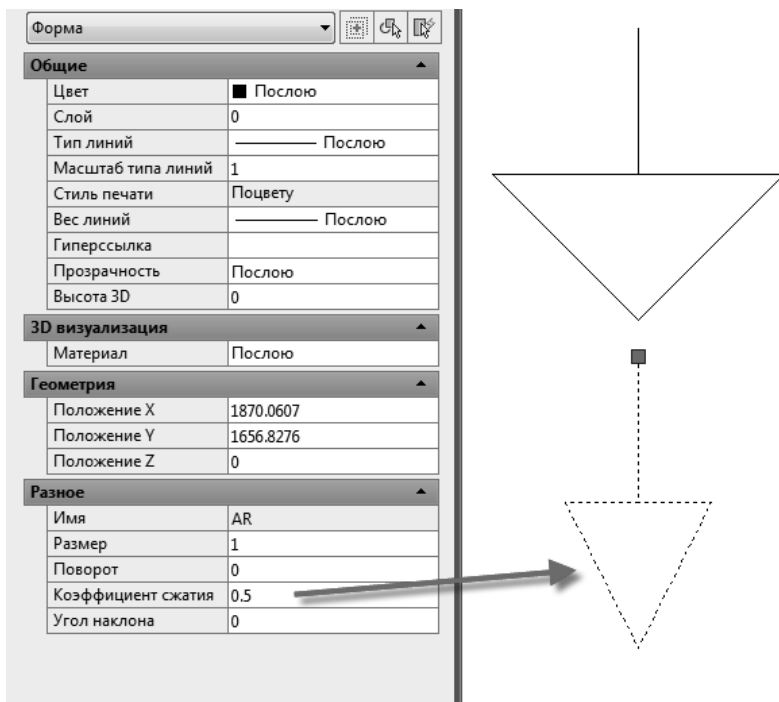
Форма

Общие

| | |
|---|---|
| Цвет | Послою |
| Слой | 0 |
| Тип линий | Послою |
| Масштаб типа линий | 1 |
| Стиль печати | Поцвету |
| Вес линий | Послою |
| Гиперссылка | |
| Прозрачность | Послою |
| Высота 3D | 0 |

3D визуализация

| | |
|---|---|
| Материал | Послою |

Геометрия

| | |
|---|---|
| Положение X | 1870.0607 |
| Положение Y | 1656.8276 |
| Положение Z | 0 |

Разное

| | |
|---|---|
| Имя | AR |
| Размер | 1 |
| Поворот | 0 |
| Коэффициент сжатия | 0.5 |
| Угол наклона | 0 |